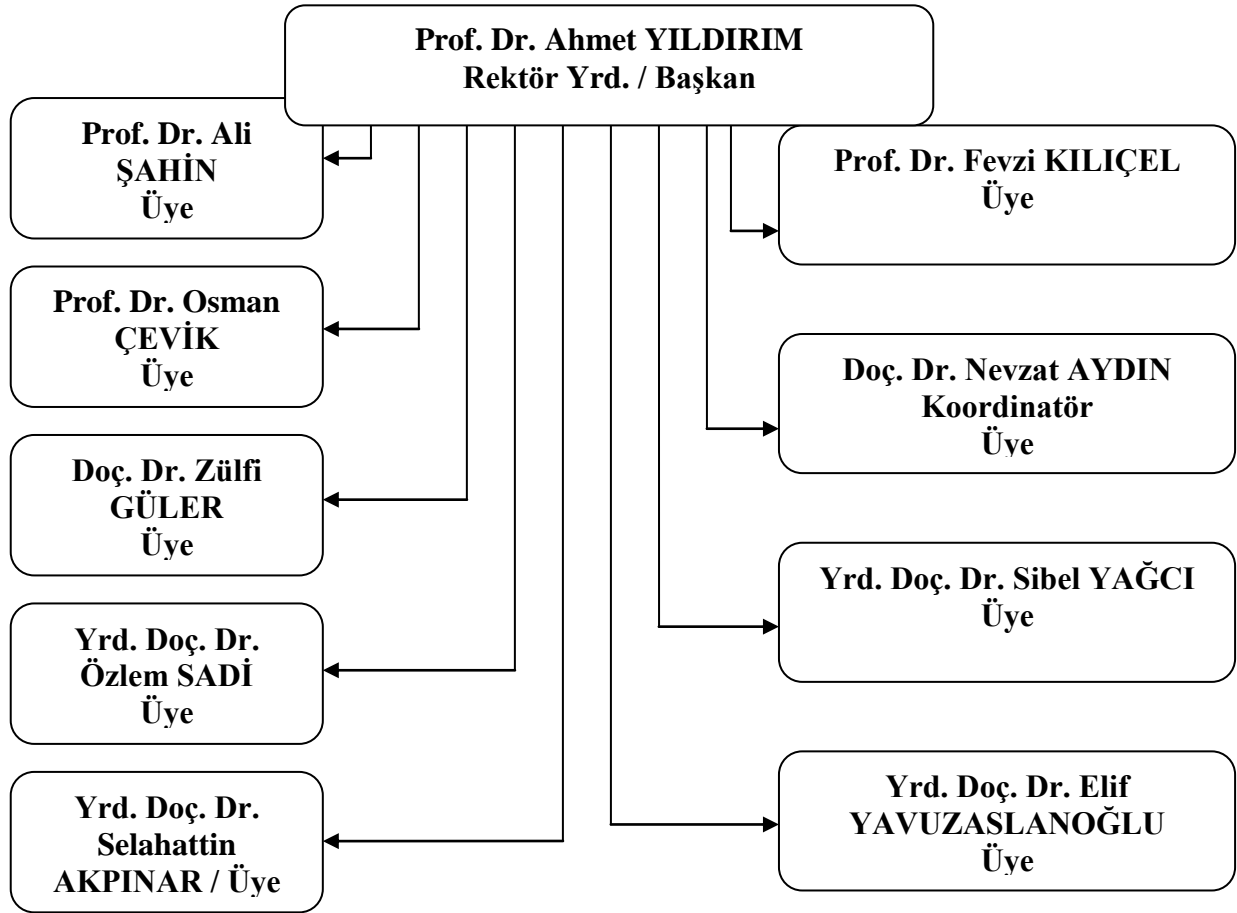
Prof. Dr. Ahmet YILDIRIM
Rektör Yrd. / Başkan

Prof. Dr. Ali ŞAHİN
Üye

Prof. Dr. Osman ÇEVİK
Üye

Doç. Dr. Zülfi GÜLER
Üye

Yrd. Doç. Dr. Özlem SADİ
Üye

Yrd. Doç. Dr. Selahattin AKPINAR / Üye

Prof. Dr. Fevzi KILIÇEL
Üye

Doç. Dr. Nevzat AYDIN
Koordinatör
Üye

Yrd. Doç. Dr. Sibel YAĞCI
Üye

Yrd. Doç. Dr. Elif YAVUZASLANOĞLU
Üye